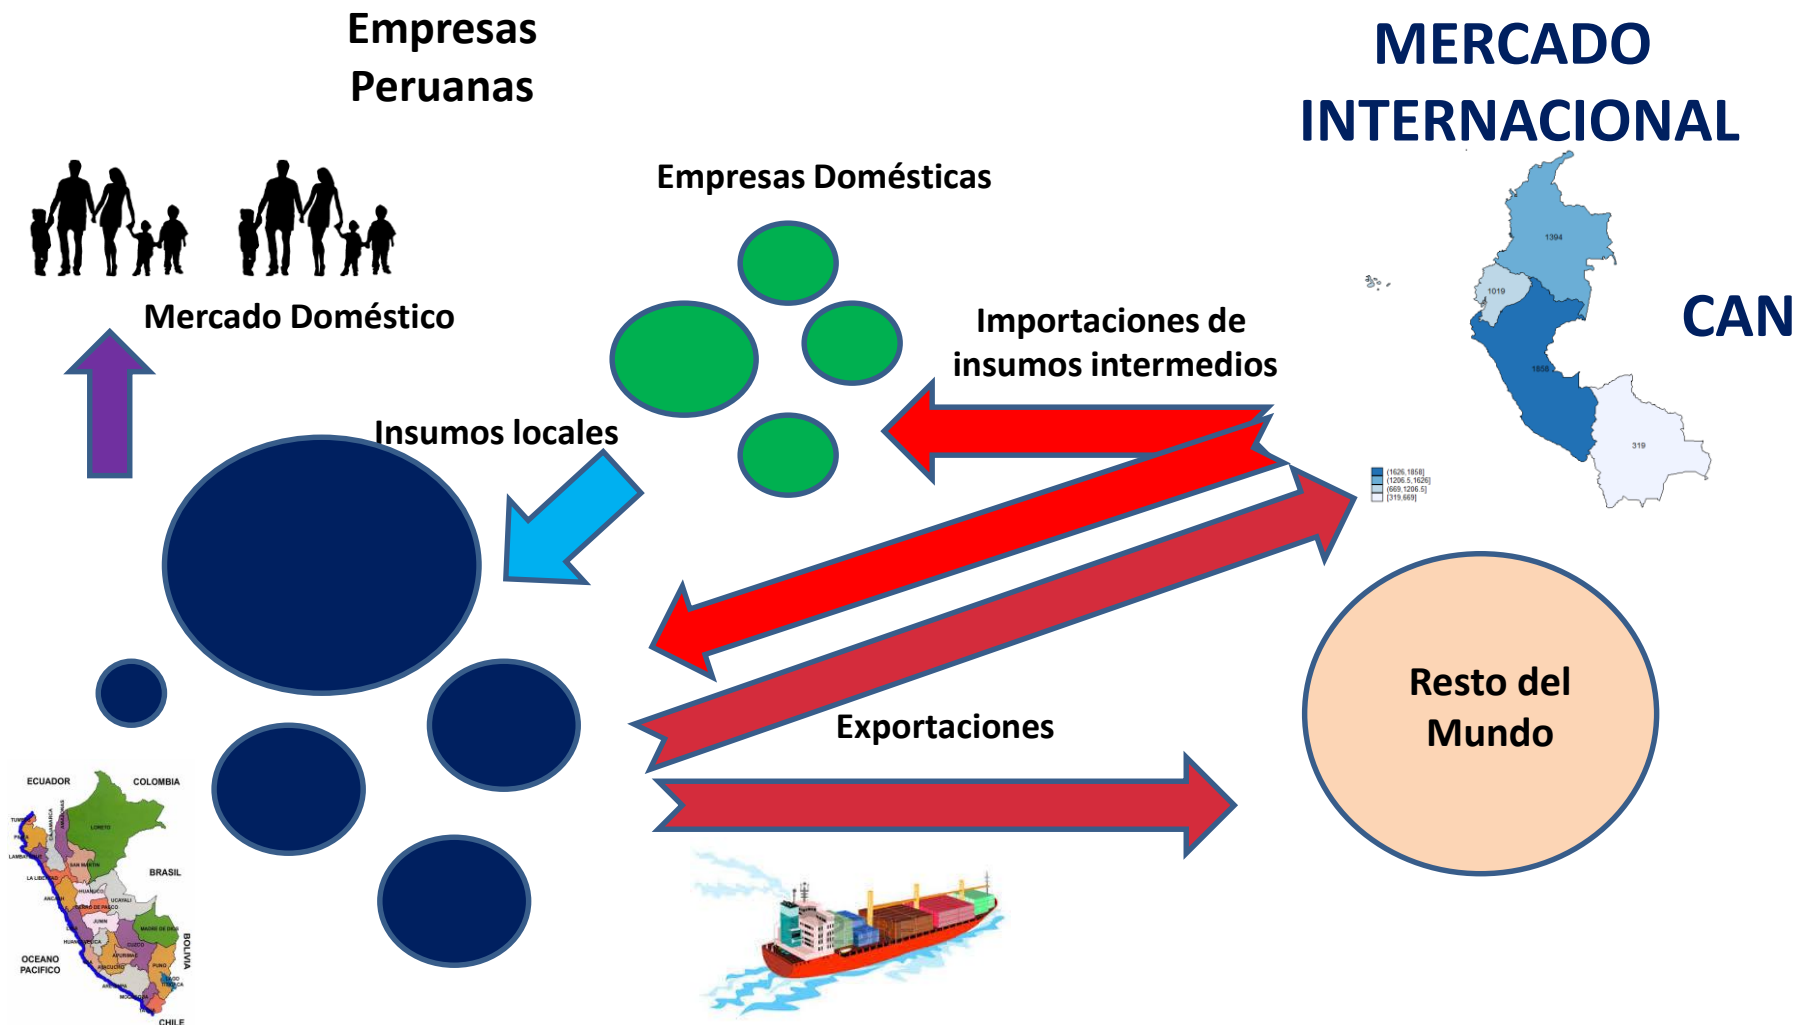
Empresas Peruanas

MERCADO INTERNACIONAL

Empresas Domésticas

Mercado Doméstico

Importaciones de insumos intermedios

CAN

Insumos locales

1394

1019

1858

319

(1626,1858]
(1206.5,1626]
(669,1206.5]
[319,669]

Resto del Mundo

Exportaciones

ECUADOR
COLOMBIA
LORETO
BRASIL
OCEANO PACIFICO
BOLIVIA
CHILE